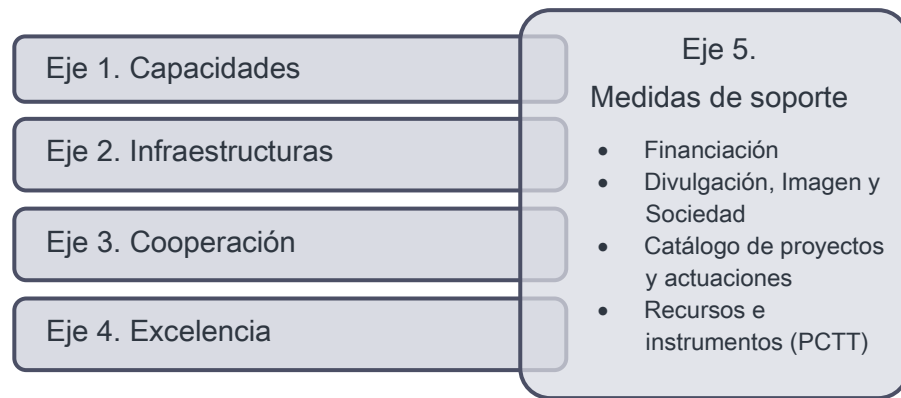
Eje 1. Capacidades

Eje 2. Infraestructuras

Eje 3. Cooperación

Eje 4. Excelencia

Eje 5.

Medidas de soporte

- Financiación
- Divulgación, Imagen y Sociedad
- Catálogo de proyectos y actuaciones
- Recursos e instrumentos (PCTT)